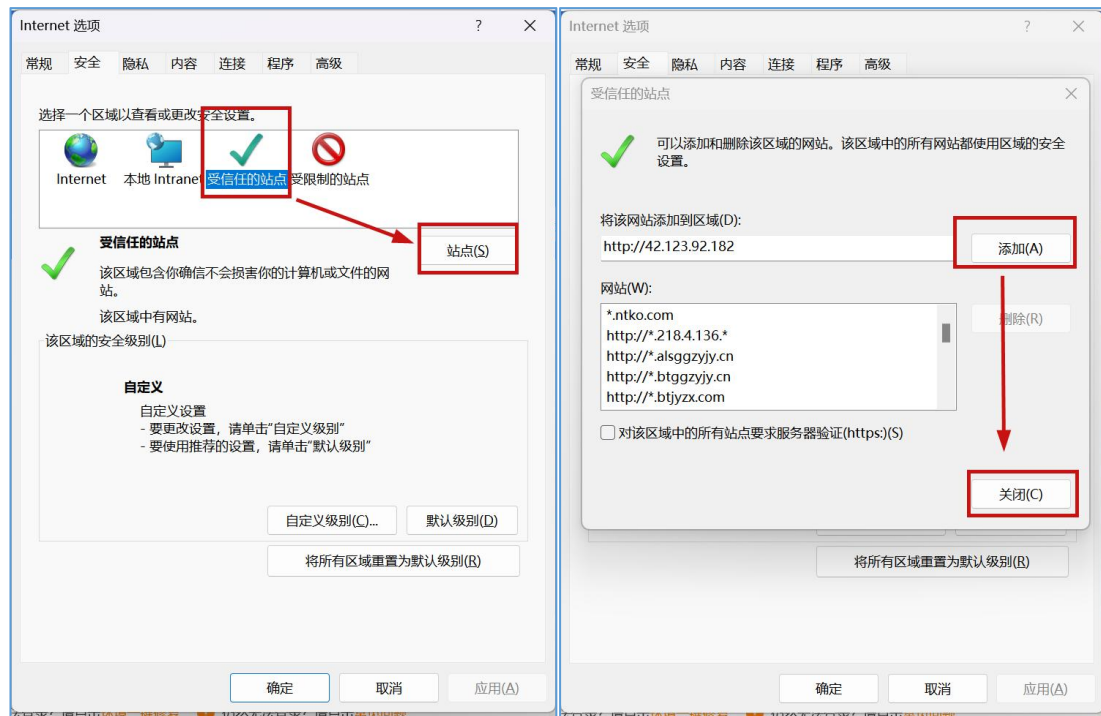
Internet 选项

?

常规 安全 隐私 内容 连接 程序 高级

选择一个区域以查看或更改安全设置。

Internet 本地 Intranet 受信任的站点 受限制的站点

受信任的站点

站点(S)

该区域包含你确信不会损害你的计算机或文件的网站。

该区域中有网站。

该区域的安全级别(L)

自定义

自定义设置
- 要更改设置，请单击"自定义级别"
- 要使用推荐的设置，请单击"默认级别"

自定义级别(C)... 默认级别(D)

将所有区域重置为默认级别(R)

确定 取消 应用(A)

Internet 选项

?

常规 安全 隐私 内容 连接 程序 高级

受信任的站点

可以添加和删除该区域的网站。该区域中的所有网站都使用区域的安全设置。

将该网站添加到区域(D):

http://42.123.92.182

添加(A)

网站(W):

*.ntko.com
http://*.218.4.136.*
http://*.alsggzyjy.cn
http://*.btggzyjy.cn
http://*.btjyzx.com

删除(R)

对该区域中的所有站点要求服务器验证(https:)(S)

关闭(C)

将所有区域重置为默认级别(R)

确定 取消 应用(A)